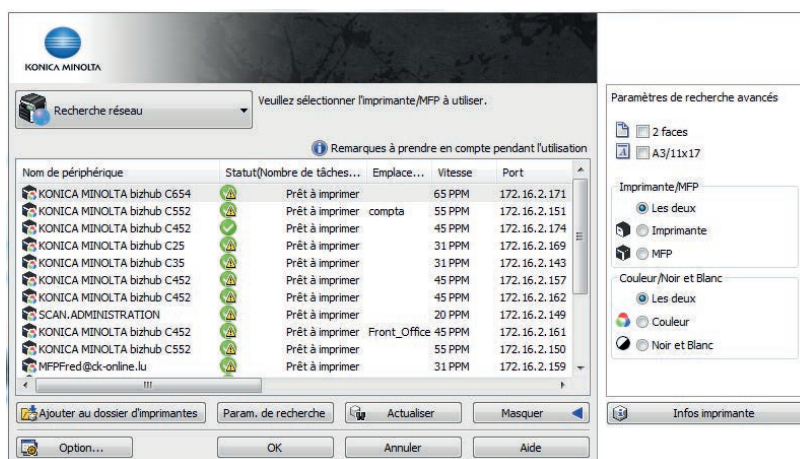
KONICA MINOLTA

Recherche réseau

Veuillez sélectionner l'imprimante/MFP à utiliser.

Remarques à prendre en compte pendant l'utilisation

| Nom de périphérique | Statut(Nombre de tâches... | Emplace... | Vitesse | Port |
|---|---|---|---|---|
| KONICA MINOLTA bizhub C654 | Prêt à imprimer | | 65 PPM | 172.16.2.171 |
| KONICA MINOLTA bizhub C552 | Prêt à imprimer | compta | 55 PPM | 172.16.2.151 |
| KONICA MINOLTA bizhub C452 | Prêt à imprimer | | 45 PPM | 172.16.2.174 |
| KONICA MINOLTA bizhub C25 | Prêt à imprimer | | 31 PPM | 172.16.2.169 |
| KONICA MINOLTA bizhub C35 | Prêt à imprimer | | 31 PPM | 172.16.2.143 |
| KONICA MINOLTA bizhub C452 | Prêt à imprimer | | 45 PPM | 172.16.2.157 |
| KONICA MINOLTA bizhub C452 | Prêt à imprimer | | 45 PPM | 172.16.2.162 |
| SCAN.ADMINISTRATION | Prêt à imprimer | | 20 PPM | 172.16.2.149 |
| KONICA MINOLTA bizhub C452 | Prêt à imprimer | Front_Office | 45 PPM | 172.16.2.161 |
| KONICA MINOLTA bizhub C552 | Prêt à imprimer | | 55 PPM | 172.16.2.150 |
| MFPFred@ck-online.lu | Prêt à imprimer | | 31 PPM | 172.16.2.159 |

Ajouter au dossier d'imprimantes | Param. de recherche | Actualiser | Masquer

Option... | OK | Annuler | Aide

Paramètres de recherche avancés

2 faces
A3/11x17

Imprimante/MFP
Les deux
Imprimante
MFP

Couleur/Noir et Blanc
Les deux
Couleur
Noir et Blanc

Infos imprimante